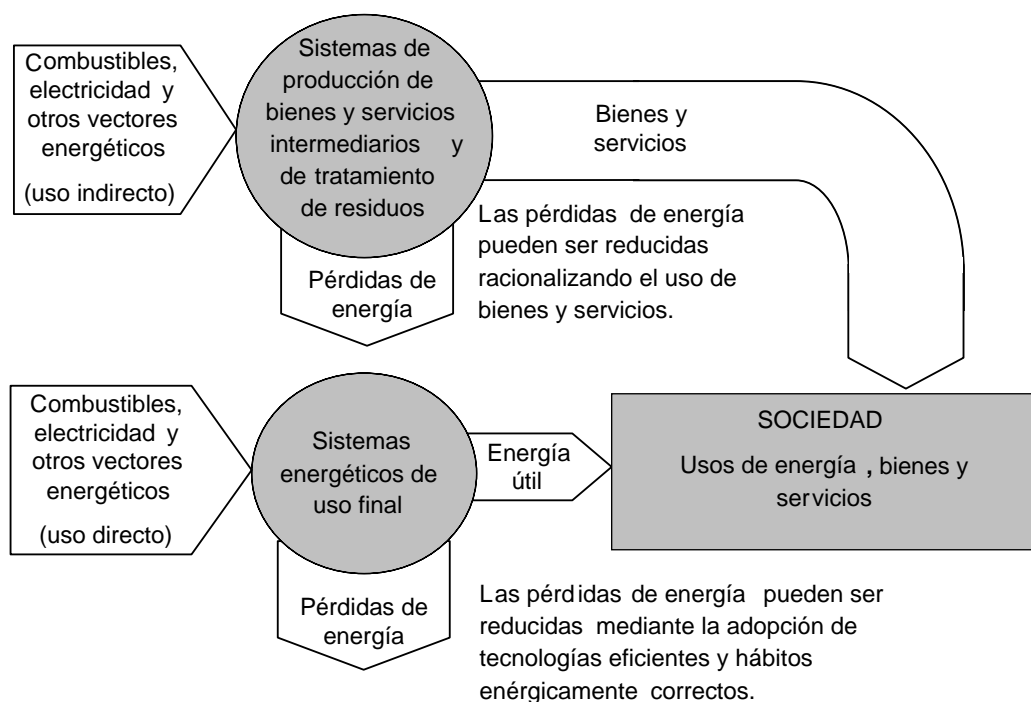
Combustibles, electricidad y otros vectores energéticos

(uso indirecto)

Sistemas de producción de bienes y servicios intermediarios y de tratamiento de residuos

Bienes y servicios

Las pérdidas de energía pueden ser reducidas racionalizando el uso de bienes y servicios.

Pérdidas de energía

Combustibles, electricidad y otros vectores energéticos

(uso directo)

Sistemas energéticos de uso final

Energía útil

SOCIEDAD

Usos de energía , bienes y servicios

Pérdidas de energía

Las pérdidas de energía pueden ser reducidas mediante la adopción de tecnologías eficientes y hábitos enérgicamente correctos.